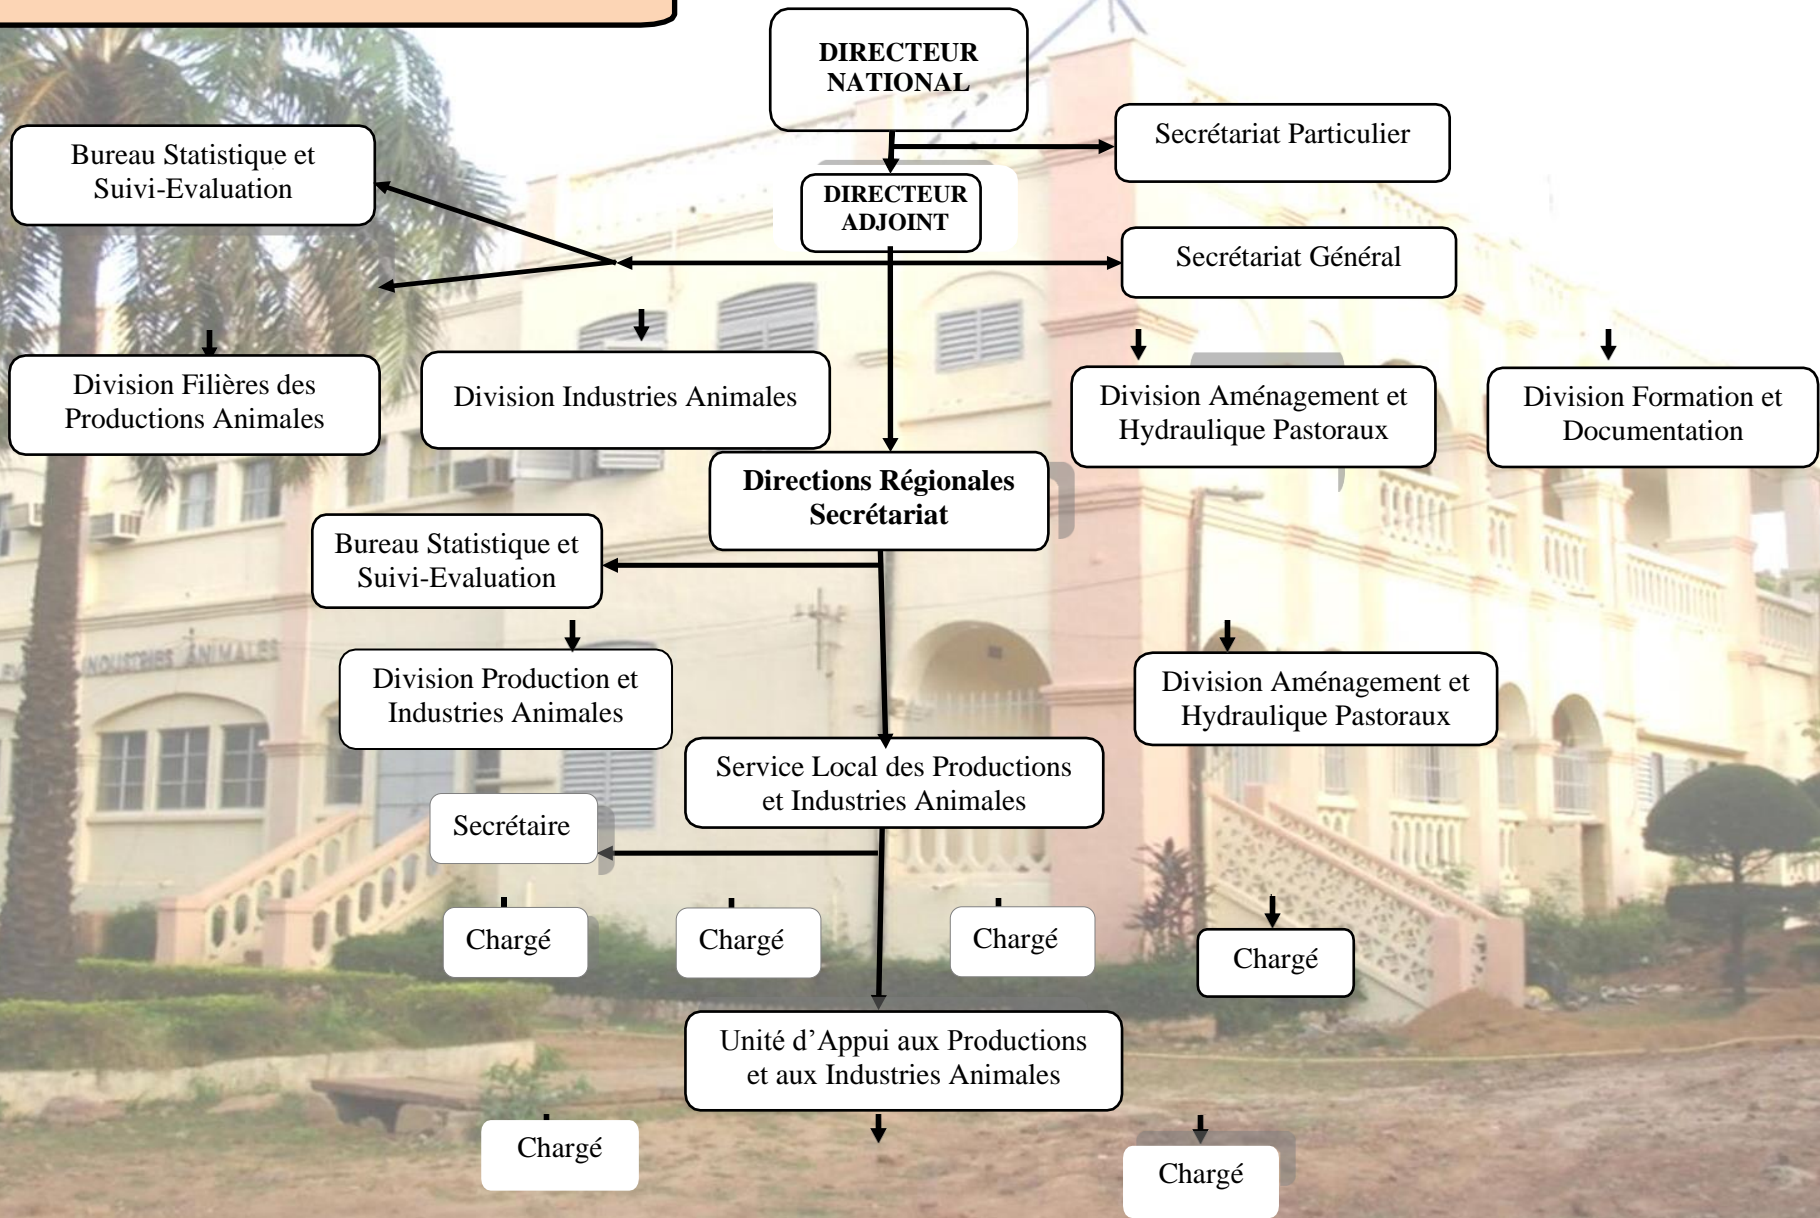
DIRECTEUR NATIONAL

Secrétariat Particulier

Bureau Statistique et Suivi-Evaluation

DIRECTEUR ADJOINT

Secrétariat Général

Division Filières des Productions Animales

Division Industries Animales

Division Aménagement et Hydraulique Pastoraux

Division Formation et Documentation

Directions Régionales Secrétariat

Bureau Statistique et Suivi-Evaluation

Division Production et Industries Animales

Division Aménagement et Hydraulique Pastoraux

Service Local des Productions et Industries Animales

Secrétaire

INDUSTRIES ANIMALES

Chargé

Chargé

Chargé

Chargé

Unité d'Appui aux Productions et aux Industries Animales

Chargé

Chargé